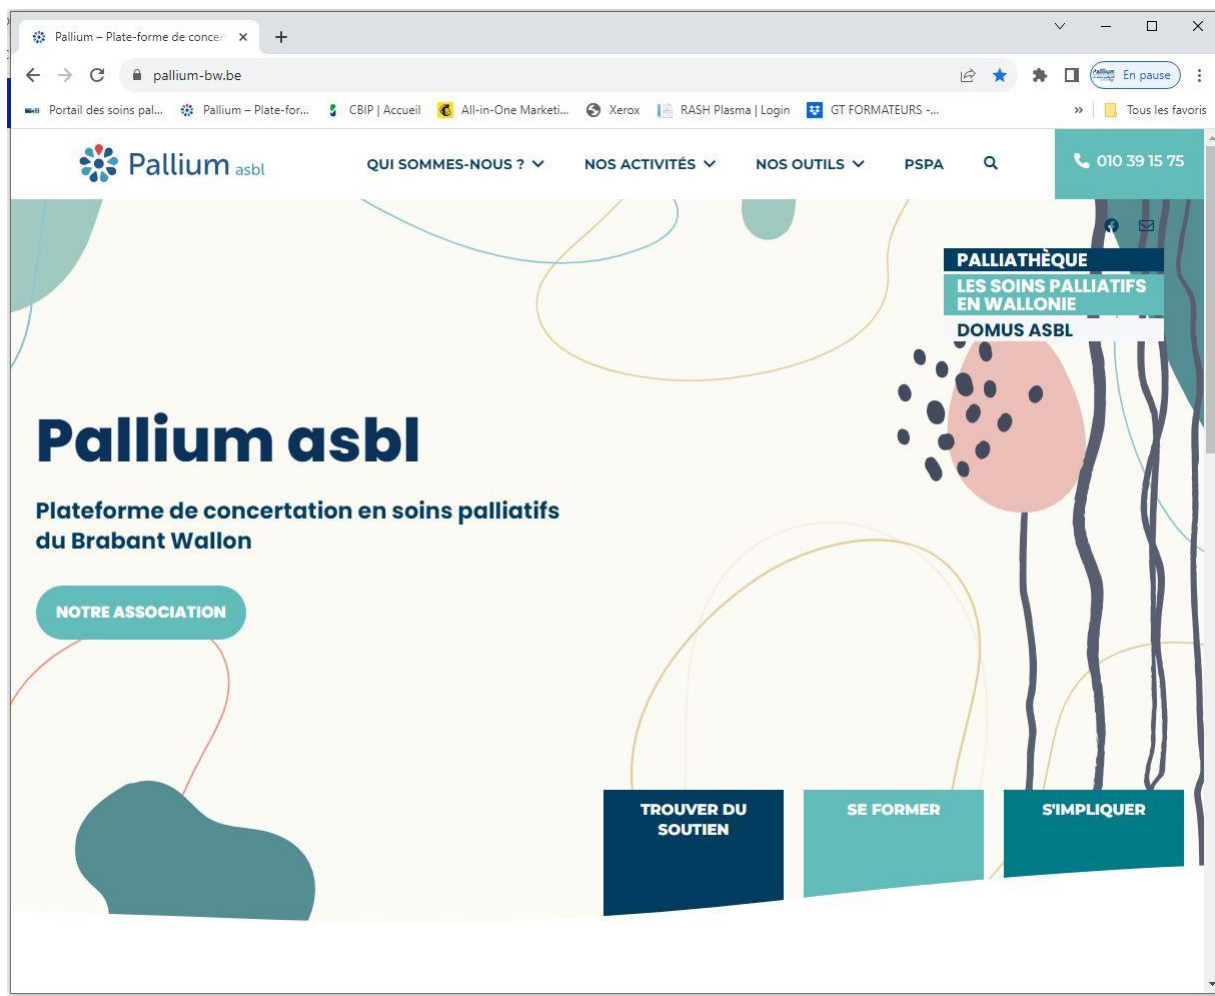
Pallium – Plate-forme de concer ×

pallium-bw.be

En pause

Portail des soins pal... Pallium – Plate-for... CBIP | Accueil All-in-One Marketi... Xerox RASH Plasma | Login GT FORMATEURS -... » Tous les favoris

Pallium asbl

QUI SOMMES-NOUS ? NOS ACTIVITÉS NOS OUTILS PSPA

010 39 15 75

PALLIATHÈQUE
LES SOINS PALLIATIFS EN WALLONIE
DOMUS ASBL

Pallium asbl

Plateforme de concertation en soins palliatifs du Brabant Wallon

NOTRE ASSOCIATION

TROUVER DU SOUTIEN

SE FORMER

S'IMPLIQUER